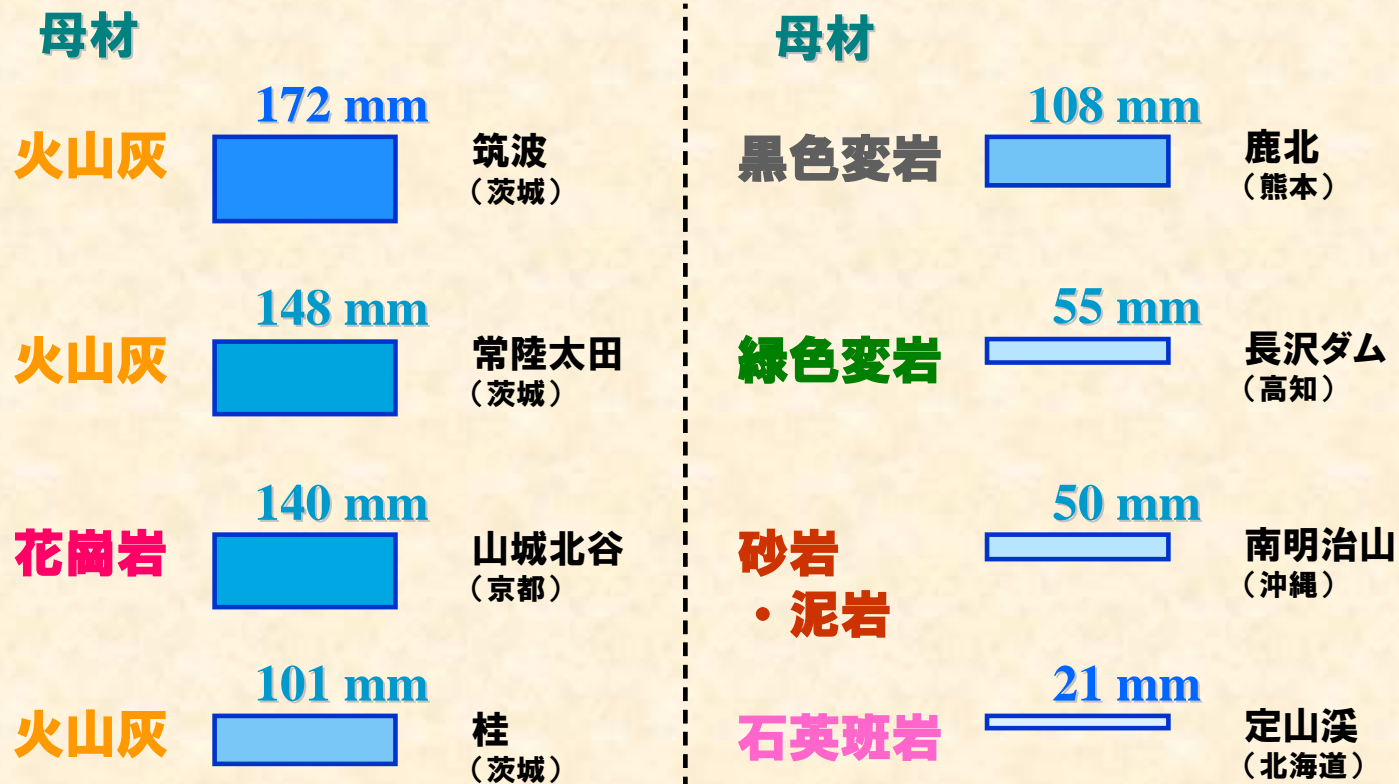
母材

172 mm
火山灰
筑波
（茨城）

148 mm
火山灰
常陸太田
（茨城）

140 mm
花崗岩
山城北谷
（京都）

101 mm
火山灰
桂
（茨城）

母材

108 mm
黒色変岩
鹿北
（熊本）

55 mm
緑色変岩
長沢ダム
（高知）

50 mm
砂岩
・泥岩
南明治山
（沖縄）

21 mm
石英斑岩
定山渓
（北海道）